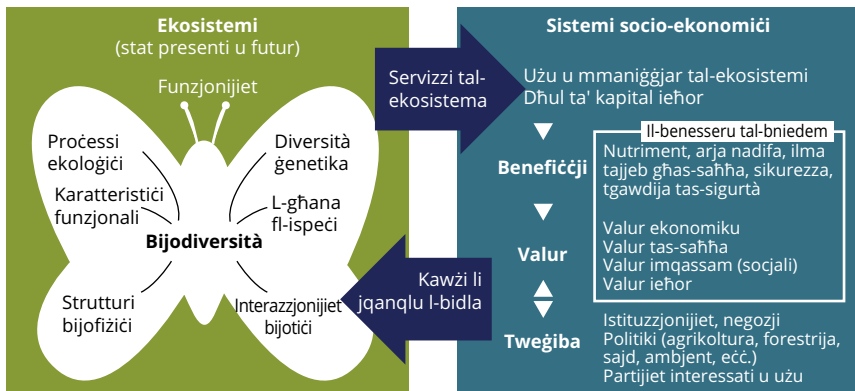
Ekosistemi
(stat presenti u futur)

Funzjonijiet

Proċessi ekoloġiċi

Karatteristiċi funzjonali

Diversità ġenetika

L-għana fl-ispeċi

Bijodiversità

Strutturi bijofiżiċi

Interazzjonijiet bijotiċi

Servizzi tal-ekosistema

Kawżi li jqanqlu l-bidla

Sistemi socio-ekonomiċi

Użu u mmaniġġjar tal-ekosistemi
Dħul ta' kapital ieħor

Benefiċċji

Il-benesseru tal-bniedem

Nutriment, arja nadifa, ilma tajjeb għas-saħħa, sikurezza, tgawdija tas-sigurtà

Valur

Valur ekonomiku
Valur tas-saħħa
Valur imqassam (socjali)
Valur ieħor

Tweġiba

Istituzzjonijiet, negozji
Politiki (agrikoltura, forestrija, sajd, ambjent, eċċ.)
Partijiet interessati u użu